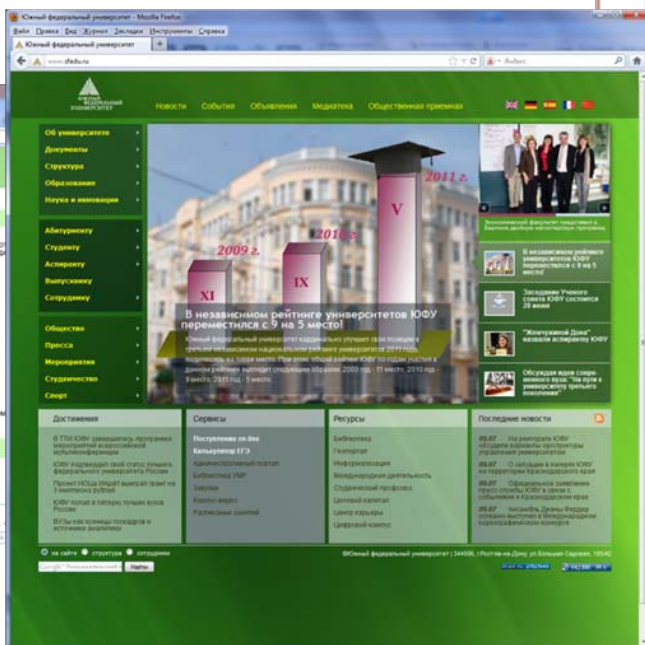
Южный федеральный университет - Mozilla Firefox

Файл Правка Вид Журнал Закладки Инструменты Справка

Южный федеральный университет

www.sfedu.ru

Яндекс

ЮЖНЫЙ ФЕДЕРАЛЬНЫЙ УНИВЕРСИТЕТ

Новости События Объявления Медиатека Общественная приемная

Об университете
Документы
Структура
Образование
Наука и инновации

Абитуриенту
Студенту
Аспиранту
Выпускнику
Сотруднику

Общество
Пресса
Мероприятия
Студенчество
Спорт

2009 г.
XI
2010 г.
IX
2011 г.
V

В независимом рейтинге университетов ЮФУ переместился с 9 на 5 место!

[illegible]

Экономический факультет представил в Варшаве двойную магистерскую программу

В независимом рейтинге университетов ЮФУ переместился с 9 на 5 место!

Заседание Ученого совета ЮФУ состоится 28 июня

"Жемчужиной Дона" назвали аспирантку ЮФУ

Обсуждая идеи современного вуза: "На пути к университету третьего поколения"

Достижения

В ТТИ ЮФУ завершилась программа мероприятий всероссийской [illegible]

ЮФУ подтвердил свой статус лучшего федерального университета России

Проект НОЦа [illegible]

ЮФУ попал в пятерку лучших вузов России

ВУЗы как площадки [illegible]

Сервисы

Поступление on-line
Калькулятор ЕГЭ
Административный портал
Библиотека УМР
Закупки
Квалио-экран
Расписание занятий

Ресурсы

Библиотека
Геопортал
Информатизация
Международная деятельность
Студенческий профсоюз
Целевой капитал
Центр карьеры
Цифровой кампус

Последние новости

09.07 На ректорате ЮФУ обсудили варианты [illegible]

09.07 О ситуации в лагере ЮФУ на территории Краснодарского края

09.07 Официальное заявление пресс-службы ЮФУ в связи с событиями в Краснодарском крае

09.07 Ансамбль Дианы Федяны стала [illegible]

на сайте структура сотрудники

Найти

©Южный федеральный университет | 344006, г.Ростов-на-Дону, ул.Большая Садовая, 105/42